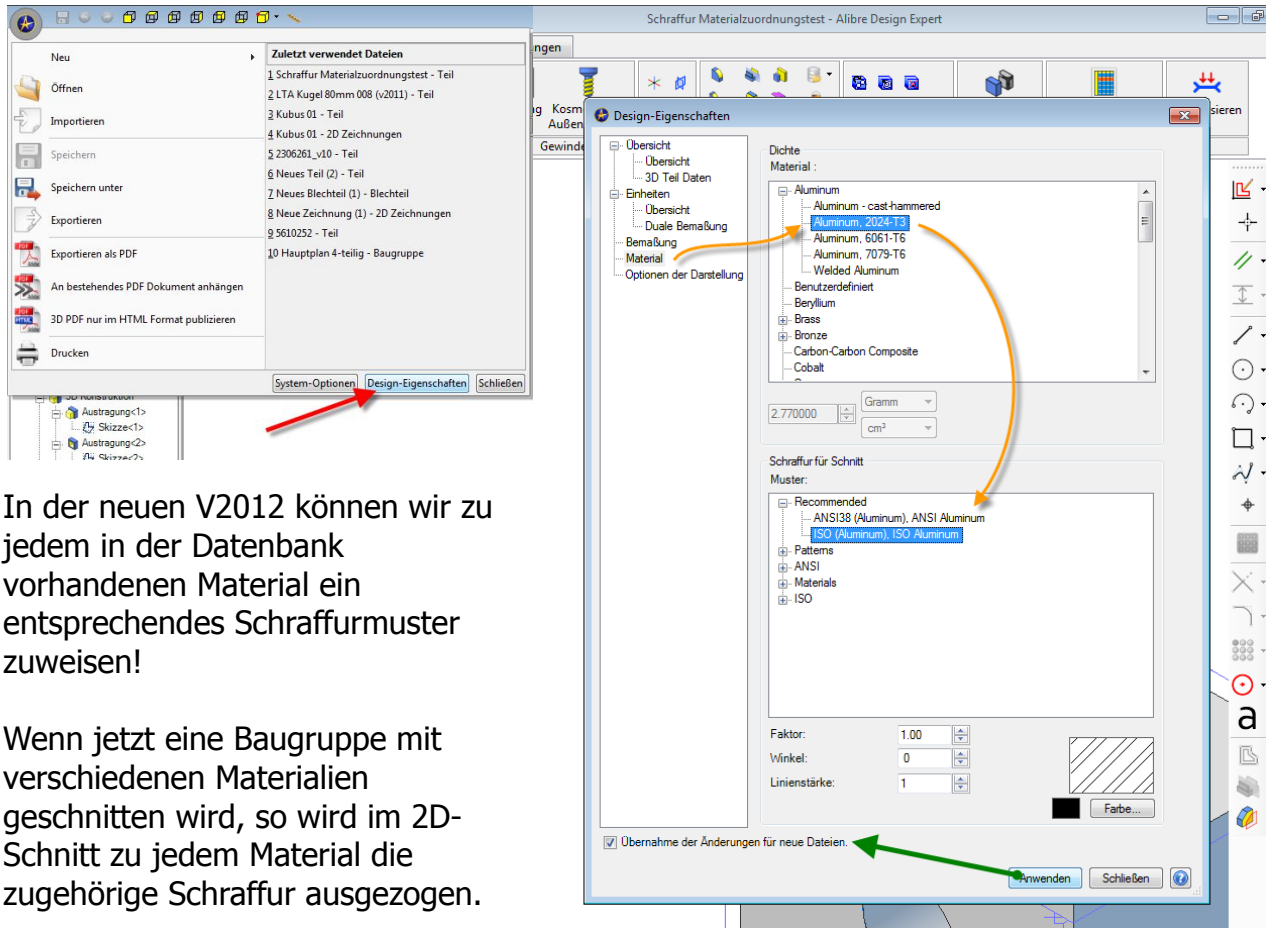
Schraffur Materialzuordnungstest - Alibre Design Expert

Neu
Öffnen
Importieren
Speichern
Speichern unter
Exportieren
Exportieren als PDF
An bestehendes PDF Dokument anhängen
3D PDF nur im HTML Format publizieren
Drucken

Zuletzt verwendet Dateien
1 Schraffur Materialzuordnungstest - Teil
2 LTA Kugel 80mm 008 (v2011) - Teil
3 Kubus 01 - Teil
4 Kubus 01 - 2D Zeichnungen
5 2306261_v10 - Teil
6 Neues Teil (2) - Teil
7 Neues Blechteil (1) - Blechteil
8 Neue Zeichnung (1) - 2D Zeichnungen
9 5610252 - Teil
10 Hauptplan 4-teilig - Baugruppe

System-Optionen
Design-Eigenschaften
Schließen

ngen
g Kosm Außen
Gewinde
sieren

3D Konstruktion
Austragung<1>
Skizze<1>
Austragung<2>
Skizze<2>

Design-Eigenschaften

Übersicht
Übersicht
3D Teil Daten
Einheiten
Übersicht
Duale Bemaßung
Bemaßung
Material
Optionen der Darstellung

Dichte
Material :
Aluminum
Aluminum - cast-hammered
Aluminum, 2024-T3
Aluminum, 6061-T6
Aluminum, 7079-T6
Welded Aluminum
Benutzerdefiniert
Beryllium
Brass
Bronze
Carbon-Carbon Composite
Cobalt

2.770000
Gramm
cm³

Schraffur für Schnitt
Muster:
Recommended
ANSI38 (Aluminum), ANSI Aluminum
ISO (Aluminum), ISO Aluminum
Patterns
ANSI
Materials
ISO

Faktor: 1.00
Winkel: 0
Linienstärke: 1
Farbe...

Übernahme der Änderungen für neue Dateien.
Anwenden
Schließen

a

In der neuen V2012 können wir zu jedem in der Datenbank vorhandenen Material ein entsprechendes Schraffurmuster zuweisen!

Wenn jetzt eine Baugruppe mit verschiedenen Materialien geschnitten wird, so wird im 2D-Schnitt zu jedem Material die zugehörige Schraffur ausgezogen.